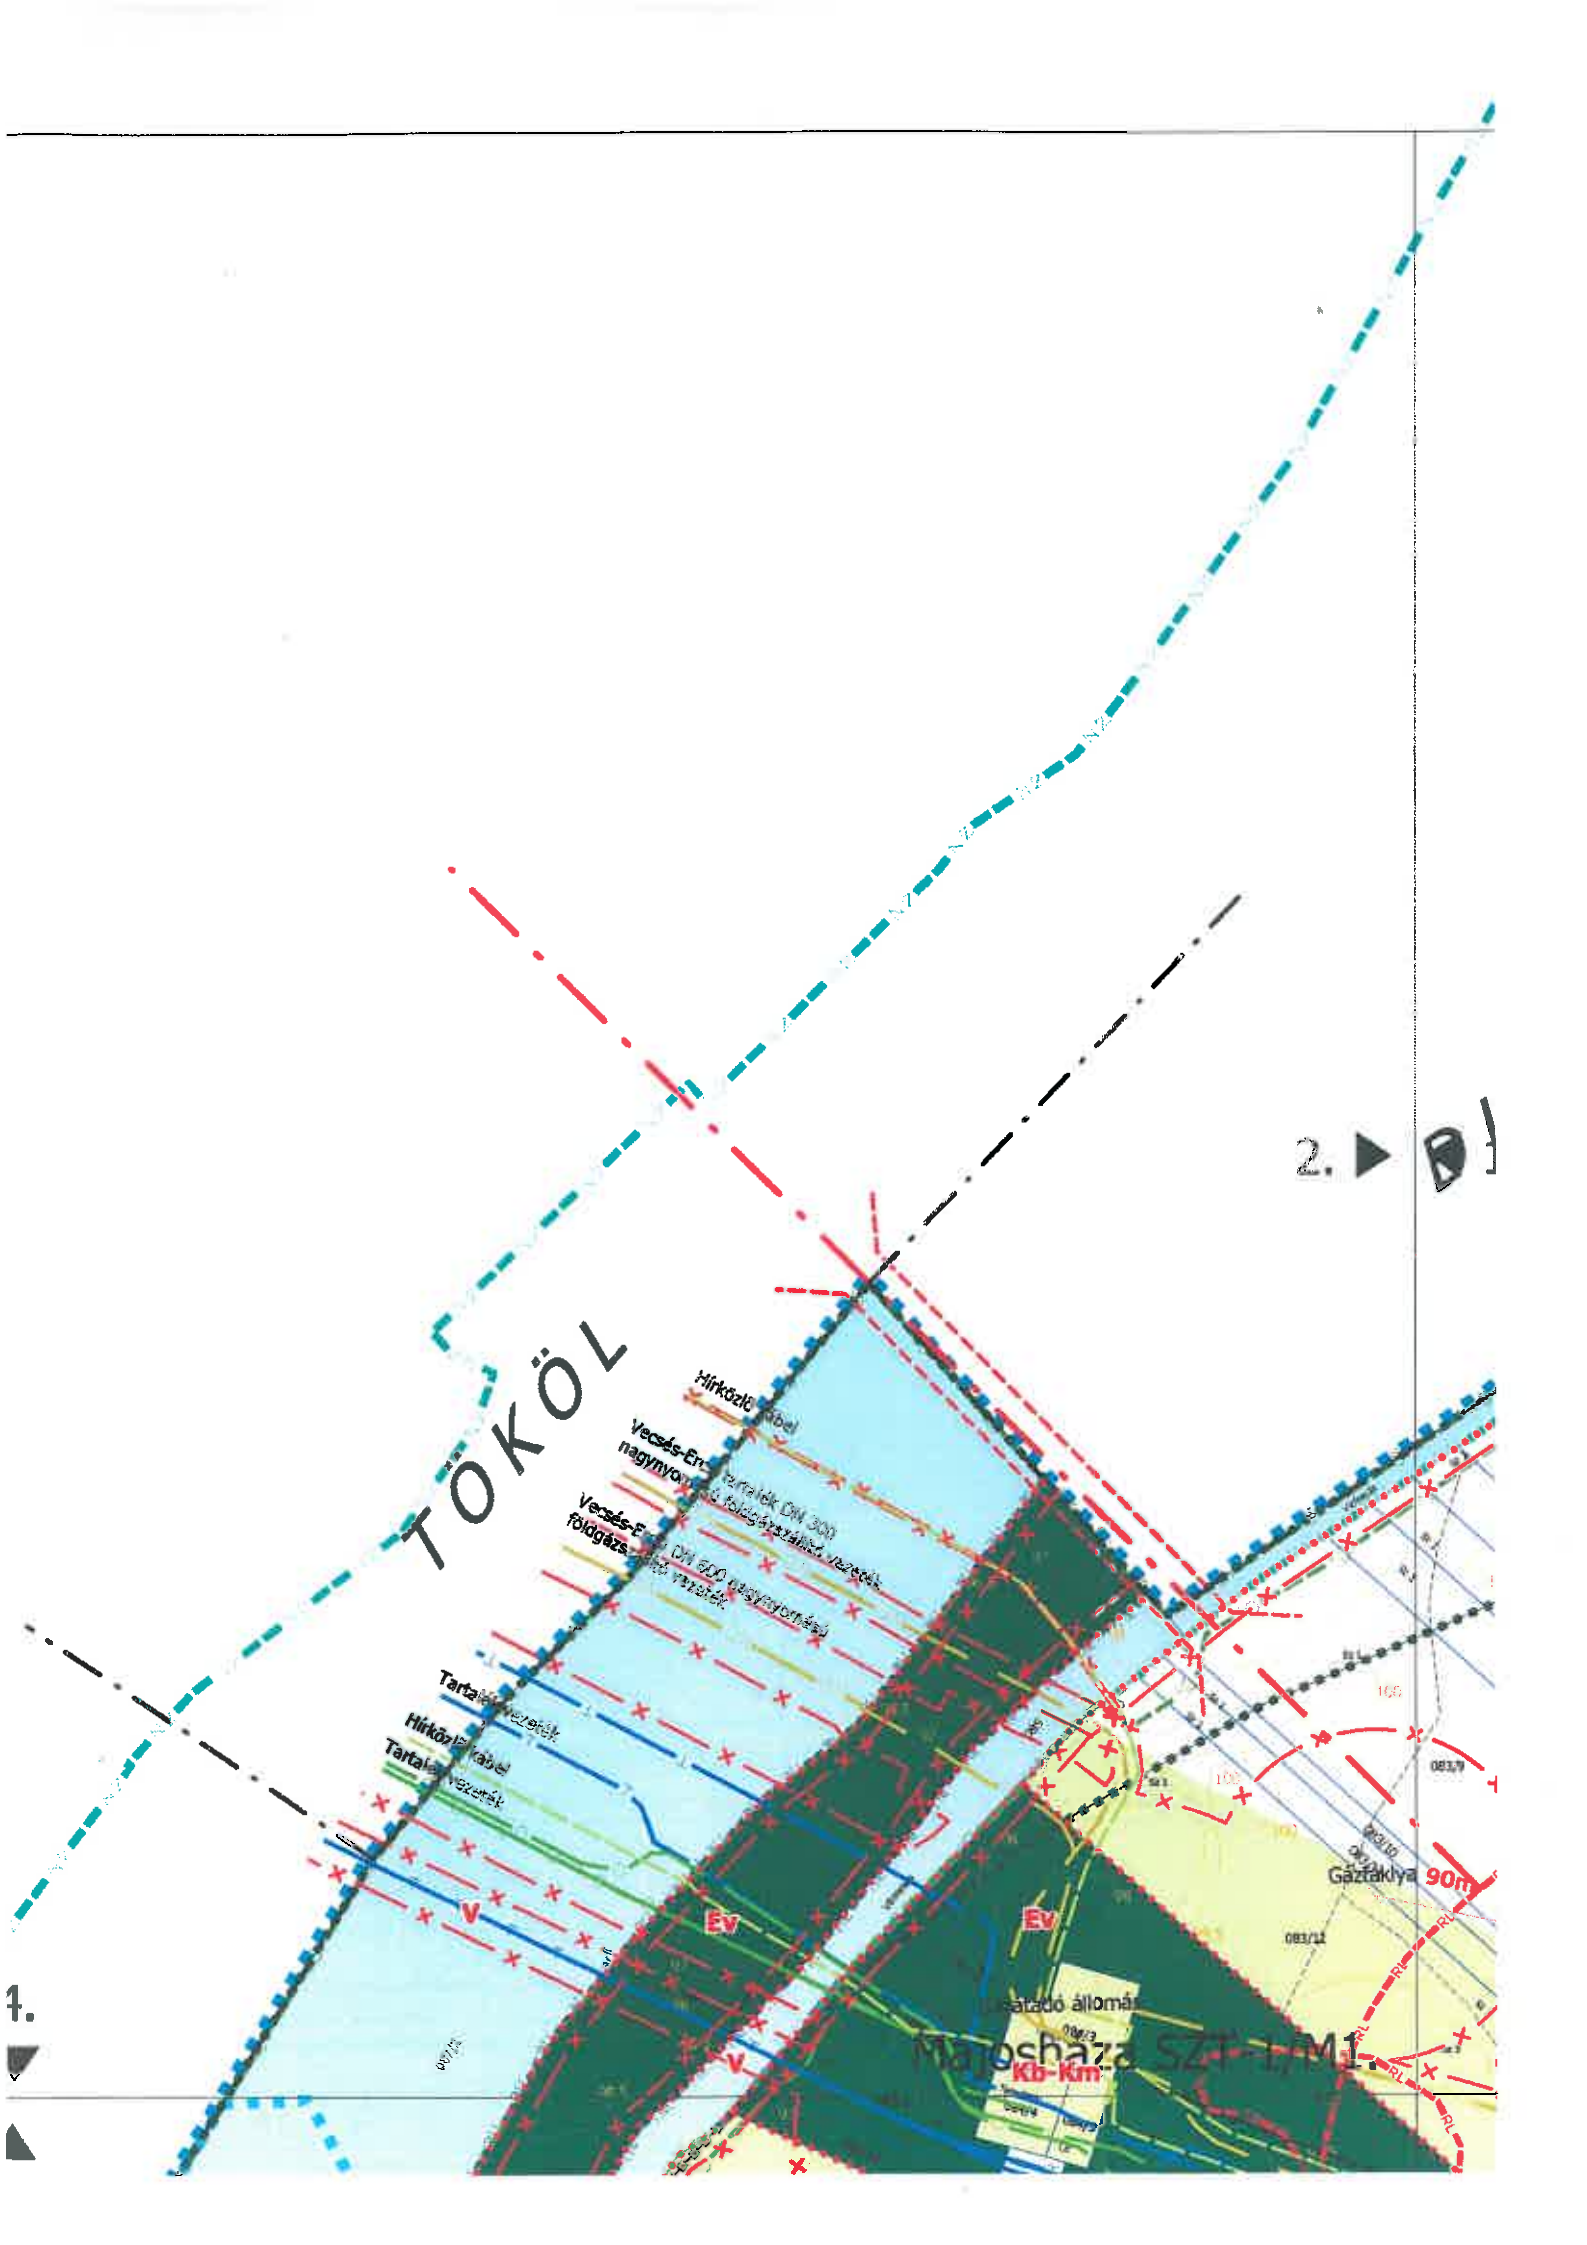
2.

TÖKÖL

Hírközlő kábel

Vecsés-En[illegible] termék DN 300 nagynyo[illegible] földgázszállító vezeték

Vecsés-E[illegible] DN 600 nagynyomású földgázs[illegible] vezeték

Tartalék vezeték

Hírközlő kábel

Tartalék vezeték

V

Ev

Ev

V

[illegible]átadó állomás

Majosháza SZT-1/M1.

Kb-Km

Gázfáklya 90m

083/9

083/10

083/12

RL

RL

RL

1.